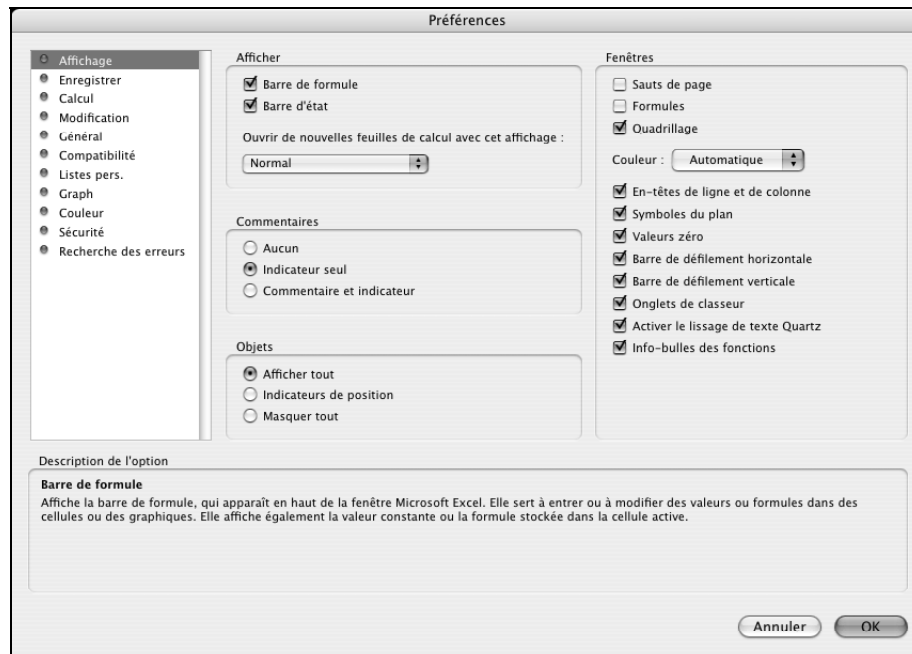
Préférences

Affichage
Enregistrer
Calcul
Modification
Général
Compatibilité
Listes pers.
Graph
Couleur
Sécurité
Recherche des erreurs

Afficher

Barre de formule
Barre d'état

Ouvrir de nouvelles feuilles de calcul avec cet affichage :

Normal

Commentaires

Aucun
Indicateur seul
Commentaire et indicateur

Objets

Afficher tout
Indicateurs de position
Masquer tout

Fenêtres

Sauts de page
Formules
Quadrillage

Couleur : Automatique

En-têtes de ligne et de colonne
Symboles du plan
Valeurs zéro
Barre de défilement horizontale
Barre de défilement verticale
Onglets de classeur
Activer le lissage de texte Quartz
Info-bulles des fonctions

Description de l'option

Barre de formule
Affiche la barre de formule, qui apparaît en haut de la fenêtre Microsoft Excel. Elle sert à entrer ou à modifier des valeurs ou formules dans des cellules ou des graphiques. Elle affiche également la valeur constante ou la formule stockée dans la cellule active.

Annuler
OK